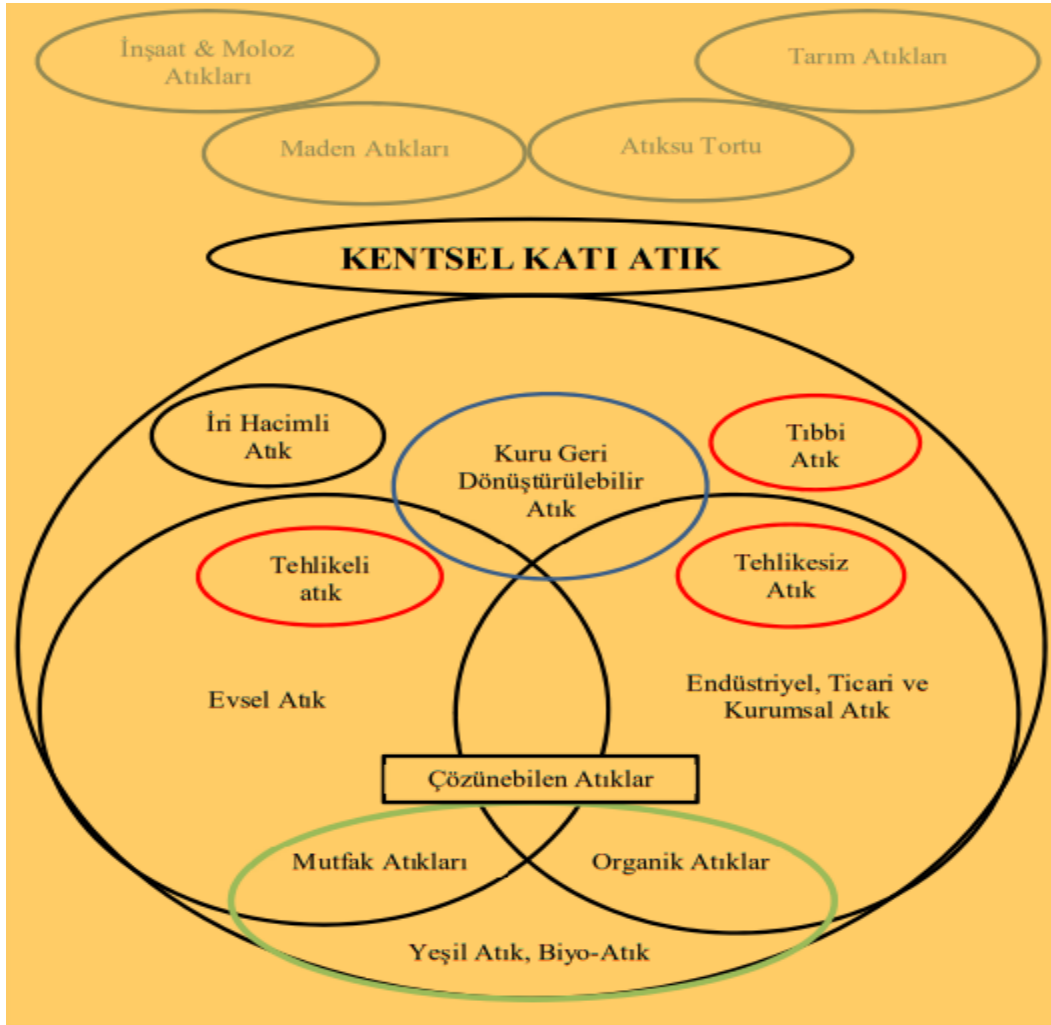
İnşaat & Moloz Atıkları

Tarım Atıkları

Maden Atıkları

Atıksu Tortu

KENTSEL KATI ATIK

İri Hacimli Atık

Kuru Geri Dönüştürülebilir Atık

Tıbbi Atık

Tehlikeli atık

Tehlikesiz Atık

Evsel Atık

Endüstriyel, Ticari ve Kurumsal Atık

Çözünebilen Atıklar

Mutfak Atıkları

Organik Atıklar

Yeşil Atık, Biyo-Atık